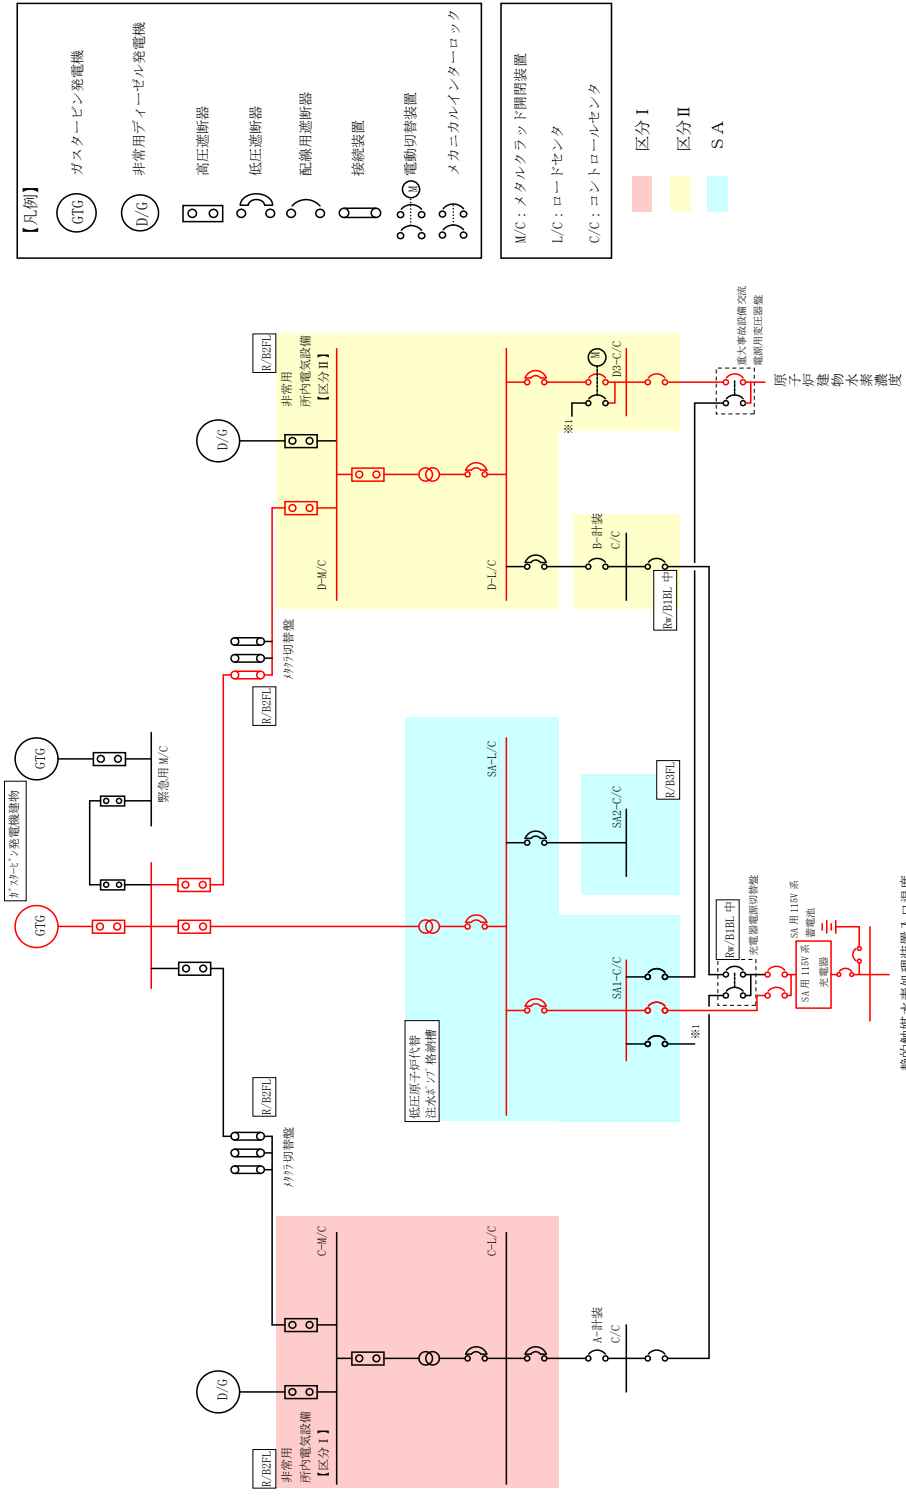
【凡例】
GTG ガスタービン発電機
D/G 非常用ディーゼル発電機
高圧遮断器
低圧遮断器
配線用遮断器
接続装置
M 電動切替装置
メカニカルインターロック

M/C：メタルクラッド開閉装置
L/C：ロードセンタ
C/C：コントロールセンタ
区分Ⅰ
区分Ⅱ
SA

R/B2FL
非常用
所内電気設備
【区分Ⅱ】
D/G
D-M/C
D-L/C
B-計装 C/C
Rw/B1BL 中
D3-C/C
M
※1
重大事故設備 交流電源用変圧器盤
原子炉建物水素濃度

R/B2FL
メタクラ切替盤

GTG
緊急用 M/C
ガスタービン発電機建物
GTG

SA-L/C
R/B3FL
SA2-C/C
SA1-C/C
※1
低圧原子炉代替注水ポンプ格納槽
Rw/B1BL 中
充電器電源切替盤
SA 用 115V 系 蓄電池
SA 用 115V 系 充電器

R/B2FL
メタクラ切替盤
C-M/C
C-L/C
A-計装 C/C
R/B2FL
非常用
所内電気設備
【区分Ⅰ】
D/G

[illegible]